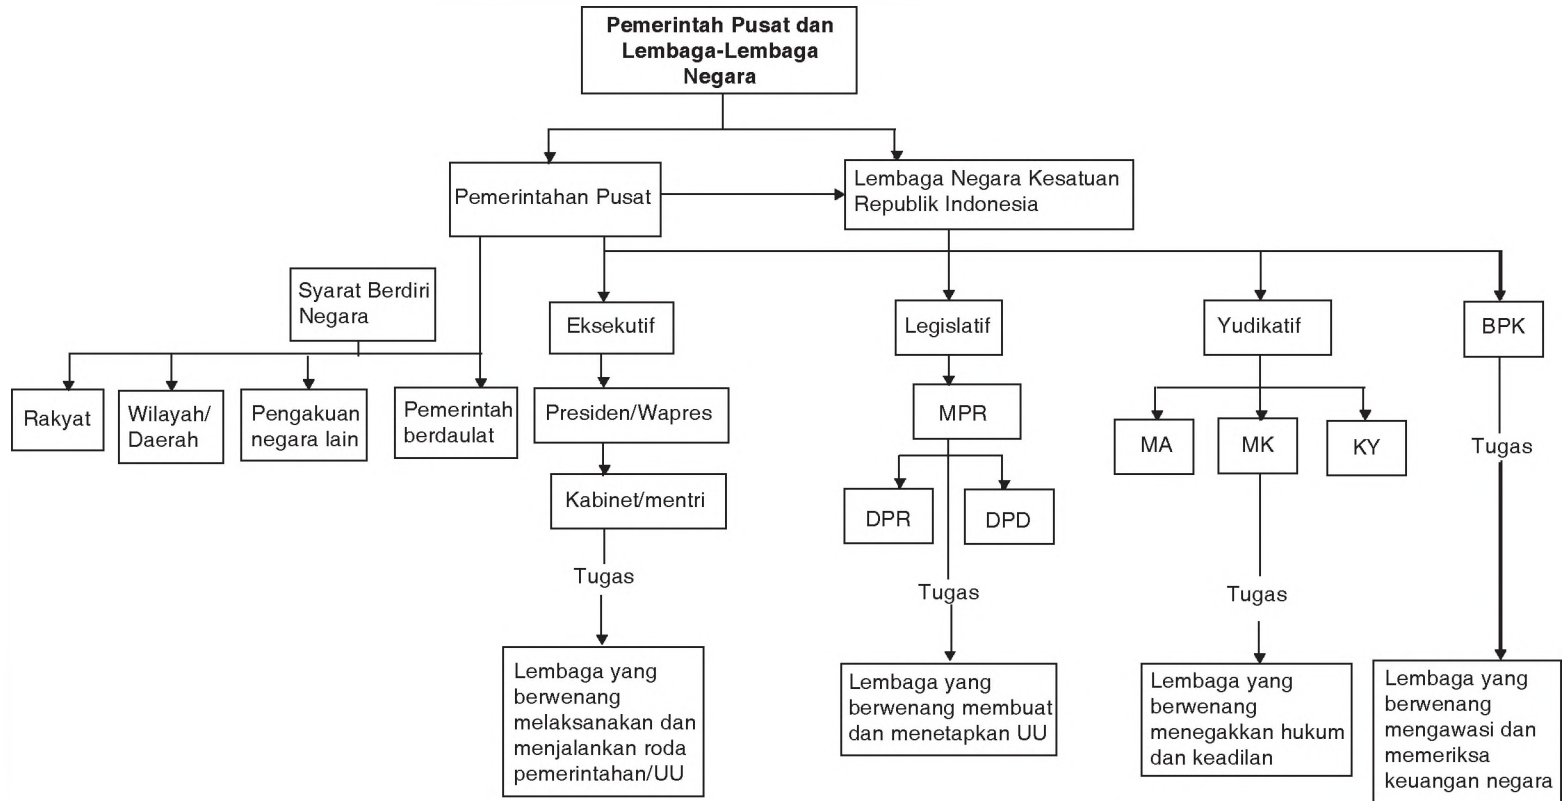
Pemerintah Pusat dan Lembaga-Lembaga Negara

Pemerintahan Pusat

Lembaga Negara Kesatuan Republik Indonesia

Syarat Berdiri Negara

Rakyat

Wilayah/ Daerah

Pengakuan negara lain

Pemerintah berdaulat

Eksekutif

Presiden/Wapres

Kabinet/mentri

Tugas

Lembaga yang berwenang melaksanakan dan menjalankan roda pemerintahan/UU

Legislatif

MPR

DPR

DPD

Tugas

Lembaga yang berwenang membuat dan menetapkan UU

Yudikatif

MA

MK

KY

Tugas

Lembaga yang berwenang menegakkan hukum dan keadilan

BPK

Tugas

Lembaga yang berwenang mengawasi dan memeriksa keuangan negara